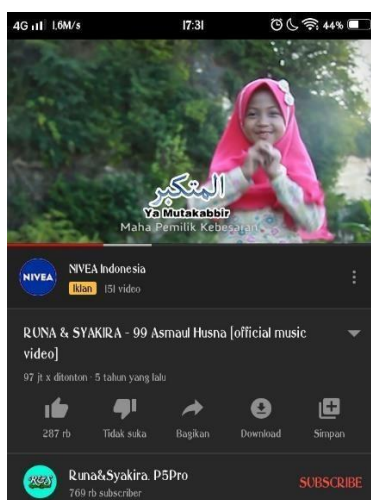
4G 1,6M/s 17:31 44%

المتكبر
Ya Mutakabbir
Maha Pemilik Kebesaran

NIVEA
NIVEA Indonesia
Iklan 151 video

RUNA & SYAKIRA - 99 Asmaul Husna [official music video]
97 jt x ditonton · 5 tahun yang lalu

287 rb
Tidak suka
Bagikan
Download
Simpan

Runa&Syakira. P5Pro
769 rb subscriber
SUBSCRIBE